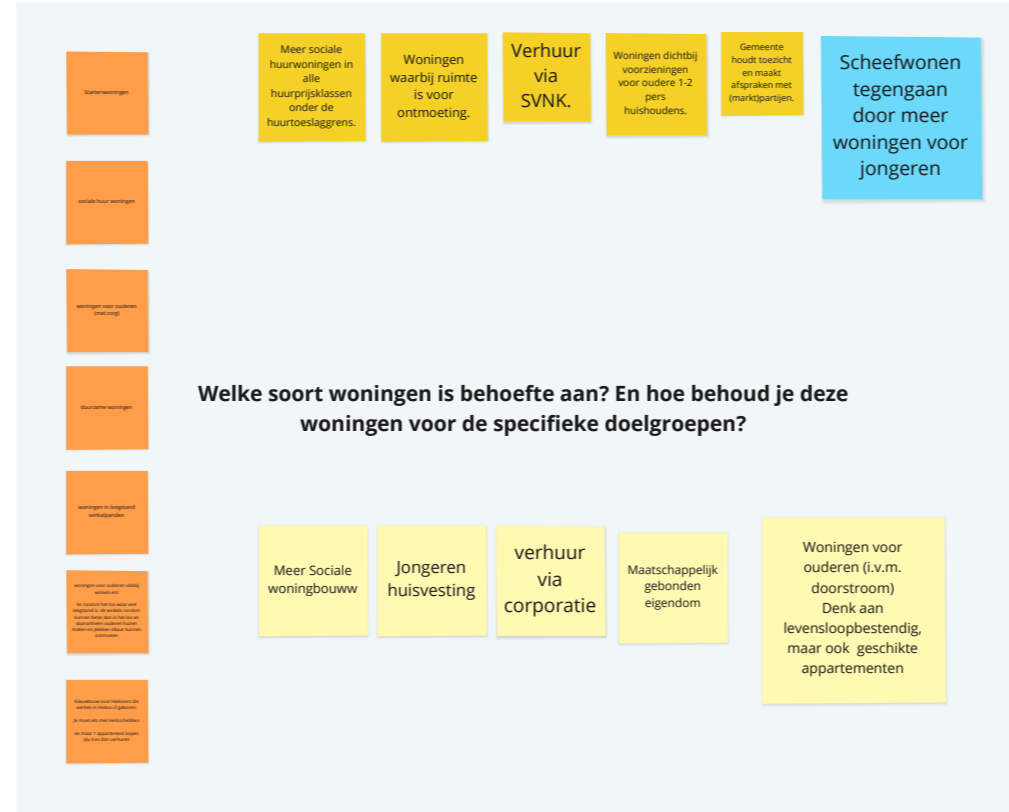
Starterswoningen

sociale huur woningen

woningen voor ouderen (met zorg)

duurzame woningen

woningen in leegstand winkelpanden

woningen voor ouderen vlakbij winkels enz

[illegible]

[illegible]

Meer sociale huurwoningen in alle huurprijsklassen onder de huurtoeslaggrens.

Woningen waarbij ruimte is voor ontmoeting.

Verhuur via SVNK.

Woningen dichtbij voorzieningen voor oudere 1-2 pers huishoudens.

Gemeente houdt toezicht en maakt afspraken met (markt)partijen.

Scheefwonen tegengaan door meer woningen voor jongeren

Welke soort woningen is behoefte aan? En hoe behoud je deze woningen voor de specifieke doelgroepen?

Meer Sociale woningbouww

Jongeren huisvesting

verhuur via corporatie

Maatschappelijk gebonden eigendom

Woningen voor ouderen (i.v.m. doorstroom)
Denk aan levensloopbestendig, maar ook geschikte appartementen